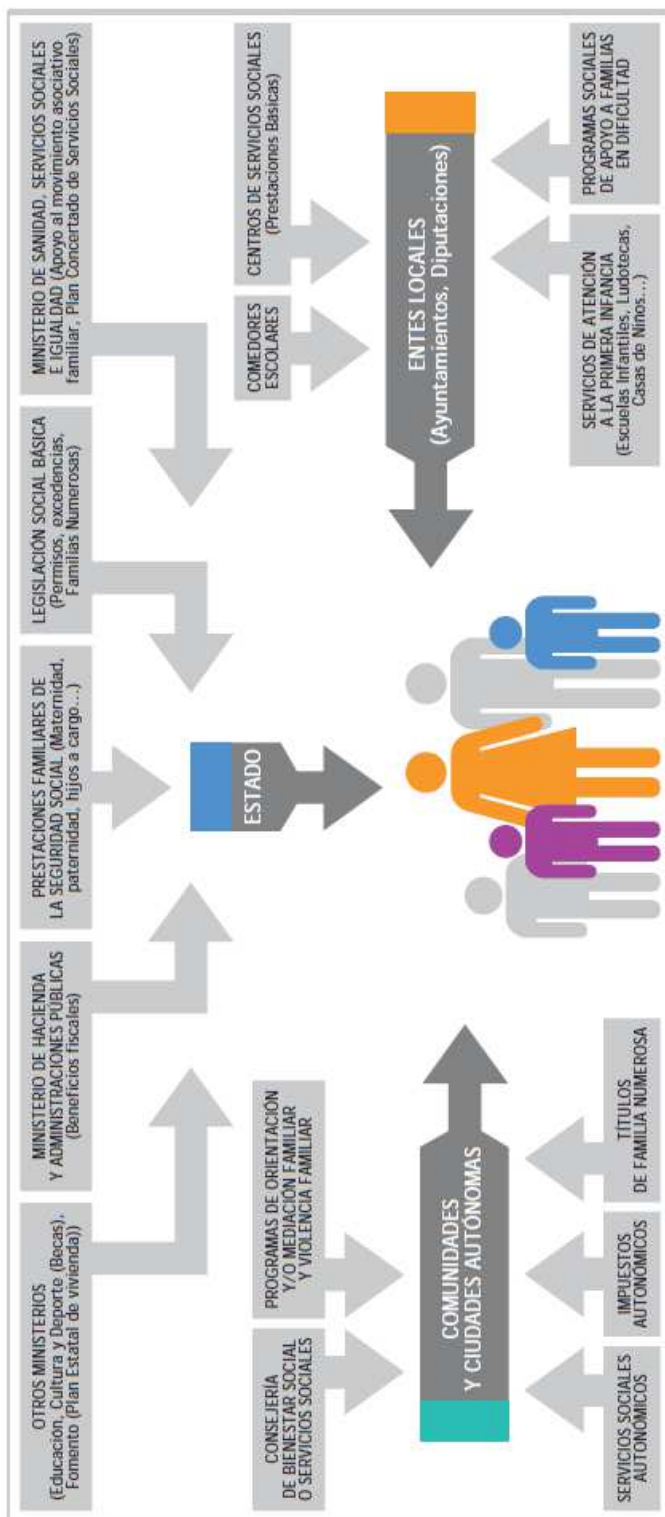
OTROS MINISTERIOS (Educación, Cultura y Deporte (Becas), Fomento (Plan Estatal de vivienda))

MINISTERIO DE HACIENDA Y ADMINISTRACIONES PÚBLICAS (Beneficios fiscales)

PRESTACIONES FAMILIARES DE LA SEGURIDAD SOCIAL (Maternidad, paternidad, hijos a cargo...)

LEGISLACIÓN SOCIAL BÁSICA (Permisos, excedencias, Familias Numerosas)

MINISTERIO DE SANIDAD, SERVICIOS SOCIALES E IGUALDAD (Apoyo al movimiento asociativo familiar, Plan Concertado de Servicios Sociales)

ESTADO

CONSEJERÍA DE BIENESTAR SOCIAL O SERVICIOS SOCIALES

PROGRAMAS DE ORIENTACIÓN Y/O MEDIACIÓN FAMILIAR Y VIOLENCIA FAMILIAR

COMUNIDADES Y CIUDADES AUTÓNOMAS

SERVICIOS SOCIALES AUTONÓMICOS

IMPUESTOS AUTONÓMICOS

TÍTULOS DE FAMILIA NUMEROSA

COMEDORES ESCOLARES

CENTROS DE SERVICIOS SOCIALES (Prestaciones Básicas)

ENTES LOCALES (Ayuntamientos, Diputaciones)

SERVICIOS DE ATENCIÓN A LA PRIMERA INFANCIA (Escuelas Infantiles, Ludotecas, Casas de Niños...)

PROGRAMAS SOCIALES DE APOYO A FAMILIAS EN DIFICULTAD